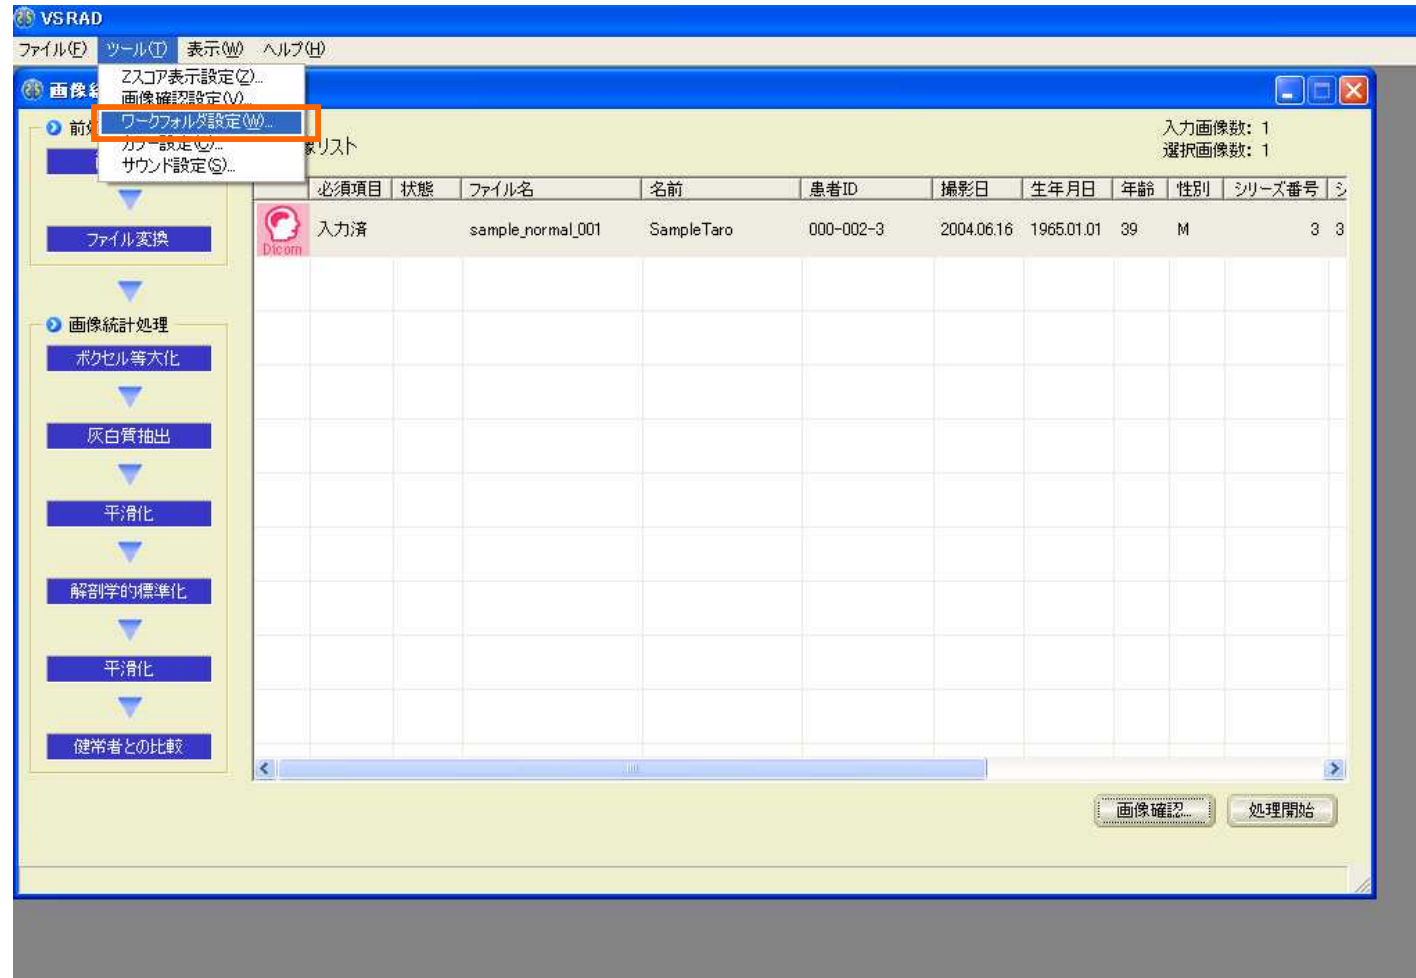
VSRAD

ファイル(F) ツール(T) 表示(W) ヘルプ(H)

Zスコア表示設定(Z)...
画像確認設定(V)...
ワークフォルダ設定(W)...
カラー設定(C)...
サウンド設定(S)...

画像統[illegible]

前処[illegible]

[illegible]像リスト

入力画像数: 1
選択画像数: 1

| | 必須項目 | 状態 | ファイル名 | 名前 | 患者ID | 撮影日 | 生年月日 | 年齢 | 性別 | シリーズ番号 | シ |
|---|---|---|---|---|---|---|---|---|---|---|---|
| Dicom | 入力済 | | sample_normal_001 | SampleTaro | 000-002-3 | 2004.06.16 | 1965.01.01 | 39 | M | 3 | 3 |

ファイル変換

画像統計処理

ボクセル等大化

灰白質抽出

平滑化

解剖学的標準化

平滑化

健常者との比較

画像確認...

処理開始